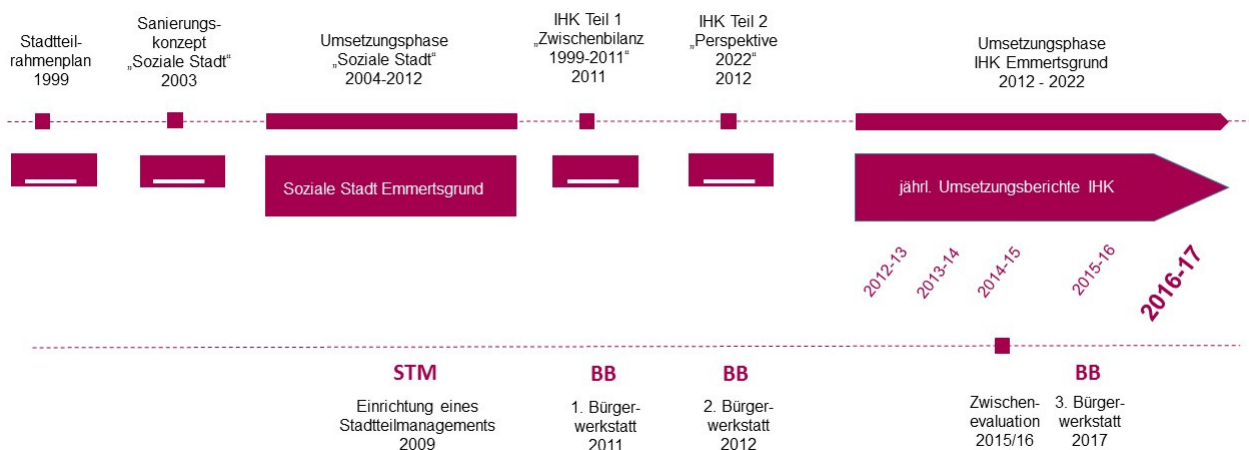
Stadtteilrahmenplan 1999

Sanierungskonzept „Soziale Stadt“ 2003

Umsetzungsphase „Soziale Stadt“ 2004-2012

IHK Teil 1 „Zwischenbilanz 1999-2011“ 2011

IHK Teil 2 „Perspektive 2022“ 2012

Umsetzungsphase IHK Emmertsgrund 2012 - 2022

Soziale Stadt Emmertsgrund

jährl. Umsetzungsberichte IHK

2012-13

2013-14

2014-15

2015-16

2016-17

STM

Einrichtung eines Stadtteilmanagements 2009

BB

1. Bürgerwerkstatt 2011

BB

2. Bürgerwerkstatt 2012

Zwischenevaluation 2015/16

BB

3. Bürgerwerkstatt 2017